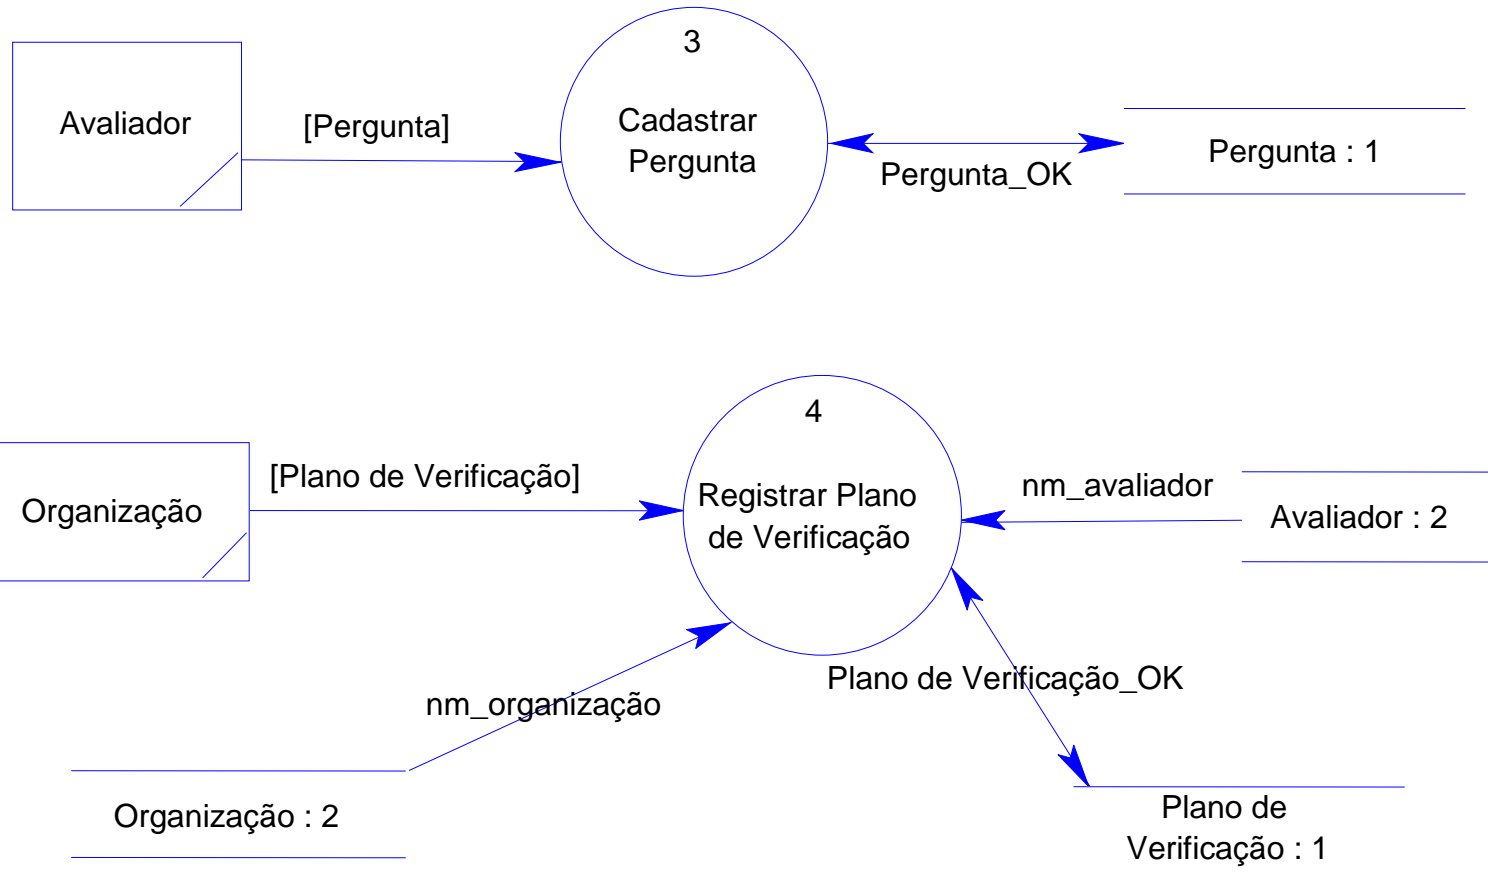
Avaliador

[Pergunta]

3

Cadastrar Pergunta

Pergunta_OK

Pergunta : 1

Organização

[Plano de Verificação]

4

Registrar Plano de Verificação

nm_avaliador

Avaliador : 2

nm_organização

Plano de Verificação_OK

Organização : 2

Plano de Verificação : 1